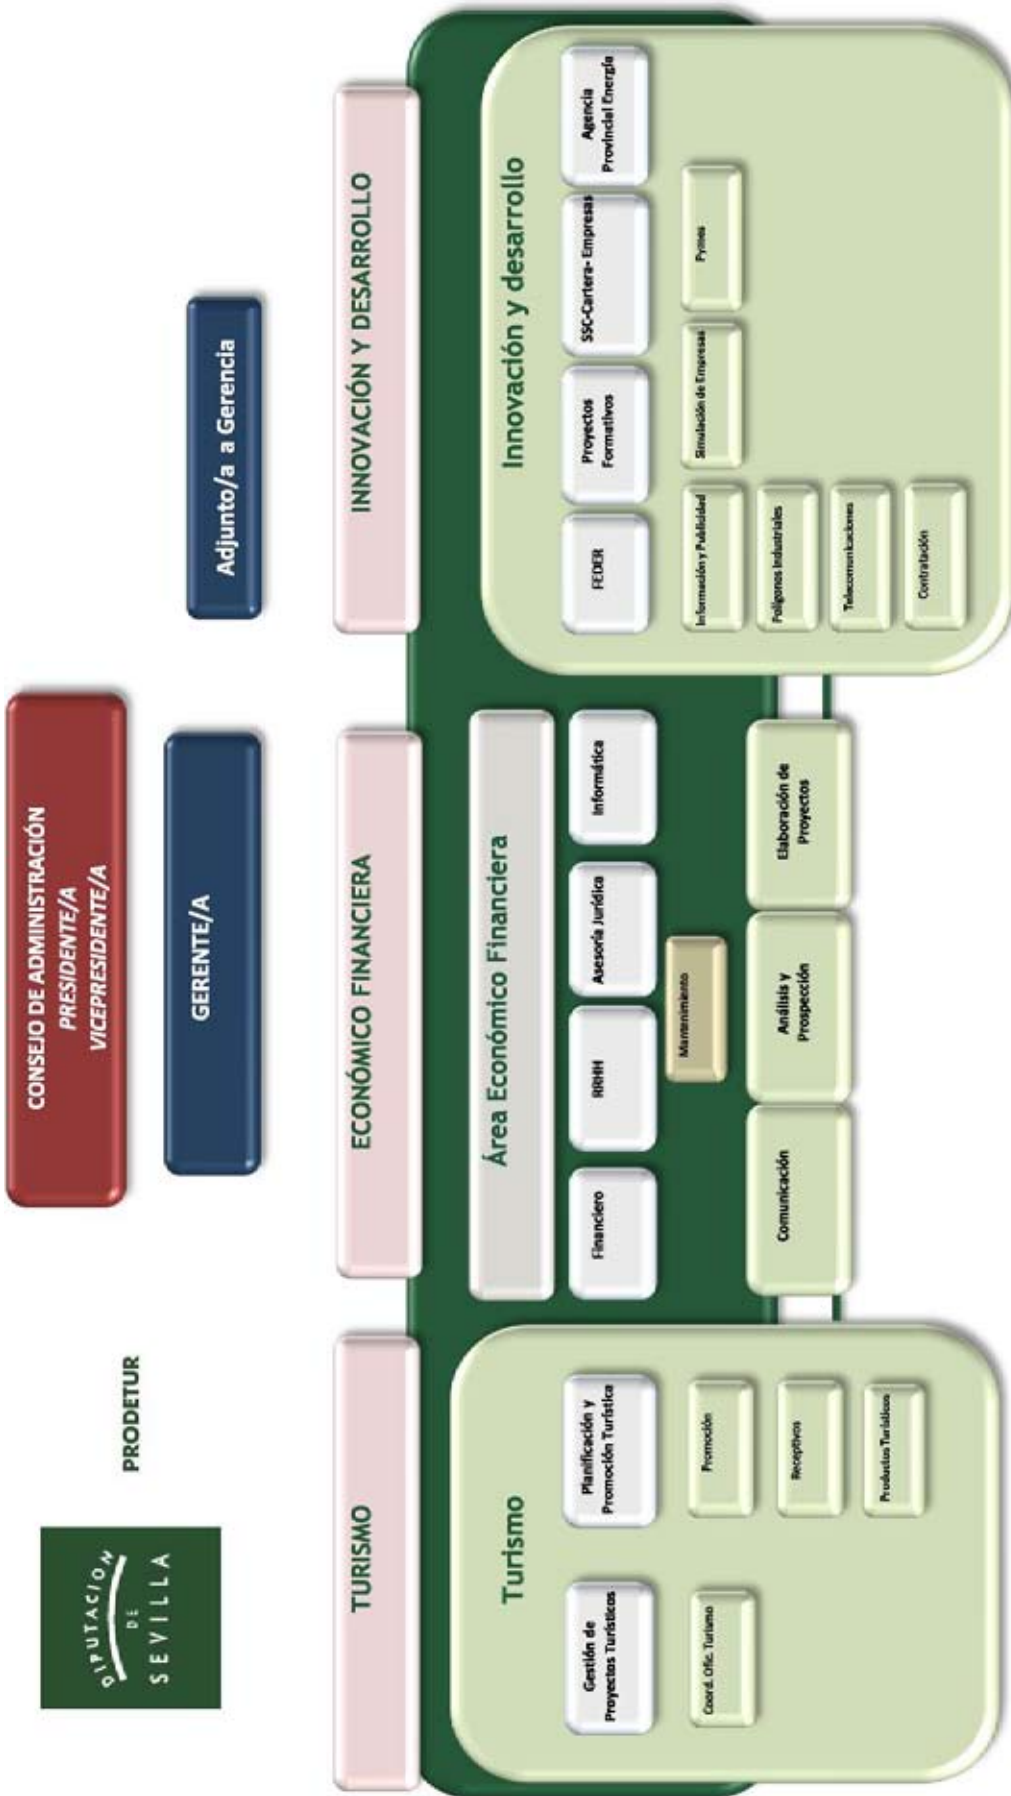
DIPUTACION DE SEVILLA

PRODETUR

CONSEJO DE ADMINISTRACIÓN
PRESIDENTE/A
VICEPRESIDENTE/A

GERENTE/A

Adjunto/a a Gerencia

TURISMO

ECONÓMICO FINANCIERA

INNOVACIÓN Y DESARROLLO

Turismo

Gestión de Proyectos Turísticos

Planificación y Promoción Turística

Coord. Ofic. Turismo

Promoción

Receptivos

Productos Turísticos

Área Económico Financiera

Financiero

RRHH

Asesoría Jurídica

Informática

Mantenimiento

Comunicación

Análisis y Prospección

Elaboración de Proyectos

Innovación y desarrollo

FEDER

Proyectos Formativos

SSC-Cartera- Empresas

Agencia Provincial Energía

Información y Publicidad

Polígonos Industriales

Telecomunicaciones

Contratación

Simulación de Empresas

Pymes